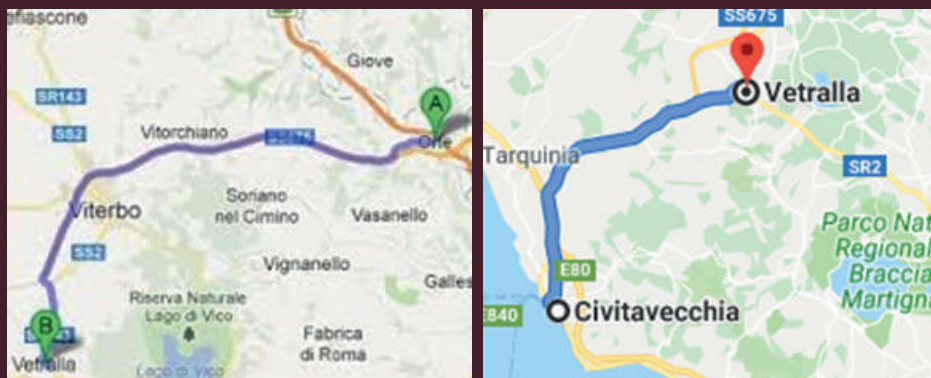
efiascone
Giove
SR143
A
SS2
Vitorchiano
SS675
Orte
Viterbo
Soriano nel Cimino
Vasanello
SS2
Vignanello
Galles
Riserva Naturale Lago di Vico
B
Fabrica di Roma
Vetralla
Lago di Vico

SS675
Vetralla
Tarquinia
SR2
Parco Nat Regional Braccia Martign
E80
E840
Civitavecchia